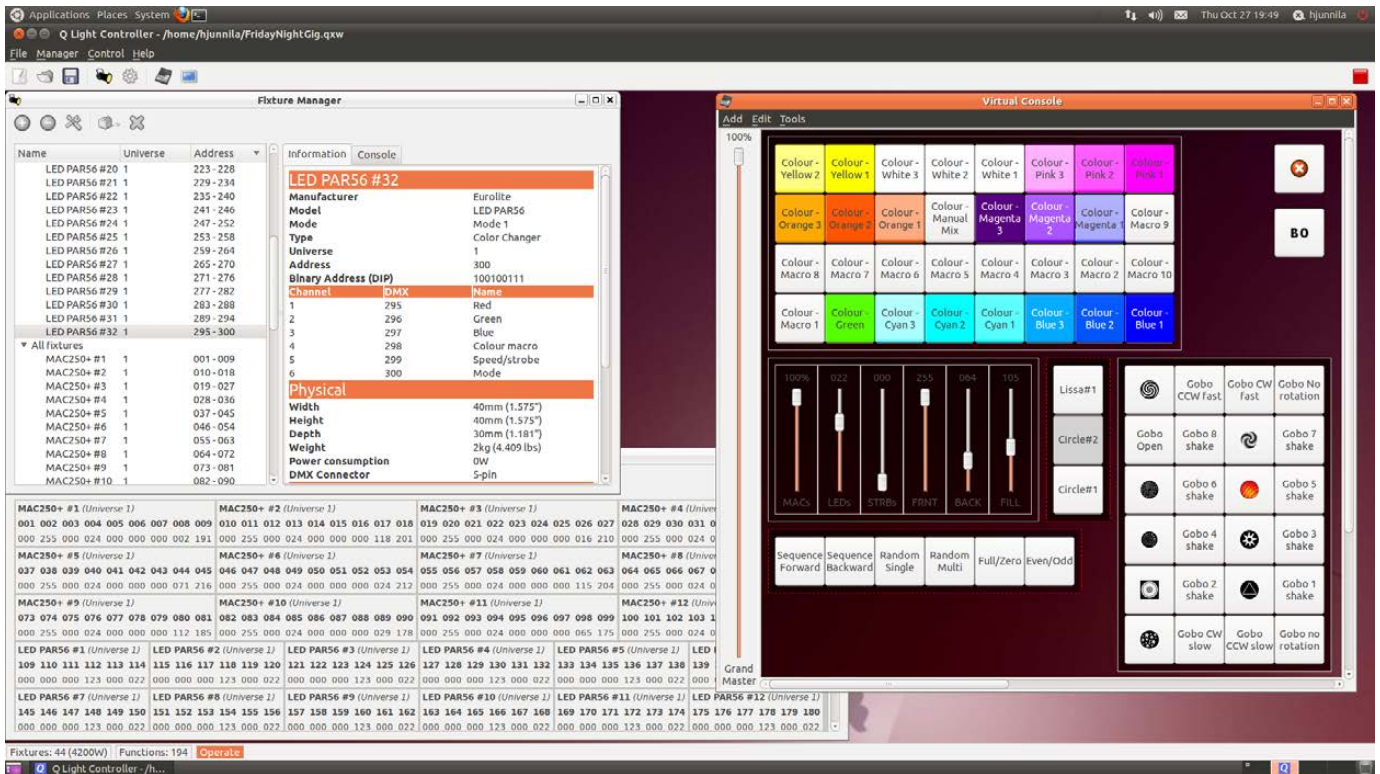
Applications Places System

Thu Oct 27 19:49 hjunnila

Q Light Controller - /home/hjunnila/FridayNightGig.qxw

File Manager Control Help

Fixture Manager

| Name | Universe | Address |
|---|---|---|
| LED PAR56 #20 | 1 | 223 - 228 |
| LED PAR56 #21 | 1 | 229 - 234 |
| LED PAR56 #22 | 1 | 235 - 240 |
| LED PAR56 #23 | 1 | 241 - 246 |
| LED PAR56 #24 | 1 | 247 - 252 |
| LED PAR56 #25 | 1 | 253 - 258 |
| LED PAR56 #26 | 1 | 259 - 264 |
| LED PAR56 #27 | 1 | 265 - 270 |
| LED PAR56 #28 | 1 | 271 - 276 |
| LED PAR56 #29 | 1 | 277 - 282 |
| LED PAR56 #30 | 1 | 283 - 288 |
| LED PAR56 #31 | 1 | 289 - 294 |
| LED PAR56 #32 | 1 | 295 - 300 |
| All fixtures | | |
| MAC250+ #1 | 1 | 001 - 009 |
| MAC250+ #2 | 1 | 010 - 018 |
| MAC250+ #3 | 1 | 019 - 027 |
| MAC250+ #4 | 1 | 028 - 036 |
| MAC250+ #5 | 1 | 037 - 045 |
| MAC250+ #6 | 1 | 046 - 054 |
| MAC250+ #7 | 1 | 055 - 063 |
| MAC250+ #8 | 1 | 064 - 072 |
| MAC250+ #9 | 1 | 073 - 081 |
| MAC250+ #10 | 1 | 082 - 090 |

Information Console

LED PAR56 #32

| | |
|---|---|
| Manufacturer | Eurolite |
| Model | LED PAR56 |
| Mode | Mode 1 |
| Type | Color Changer |
| Universe | 1 |
| Address | 300 |
| Binary Address (DIP) | 100100111 |

| Channel | DMX | Name |
|---|---|---|
| 1 | 295 | Red |
| 2 | 296 | Green |
| 3 | 297 | Blue |
| 4 | 298 | Colour macro |
| 5 | 299 | Speed/strobe |
| 6 | 300 | Mode |

Physical

| | |
|---|---|
| Width | 40mm (1.575") |
| Height | 40mm (1.575") |
| Depth | 30mm (1.181") |
| Weight | 2kg (4.409 lbs) |
| Power consumption | 0W |
| DMX Connector | 5-pin |

Virtual Console

Add Edit Tools

100%

Colour - Yellow 2 | Colour - Yellow 1 | Colour - White 3 | Colour - White 2 | Colour - White 1 | Colour - Pink 3 | Colour - Pink 2 | Colour - Pink 1
Colour - Orange 3 | Colour - Orange 2 | Colour - Orange 1 | Colour - Manual Mix | Colour - Magenta 3 | Colour - Magenta 2 | Colour - Magenta 1 | Colour - Macro 9
Colour - Macro 8 | Colour - Macro 7 | Colour - Macro 6 | Colour - Macro 5 | Colour - Macro 4 | Colour - Macro 3 | Colour - Macro 2 | Colour - Macro 10
Colour - Macro 1 | Colour - Green | Colour - Cyan 3 | Colour - Cyan 2 | Colour - Cyan 1 | Colour - Blue 3 | Colour - Blue 2 | Colour - Blue 1

BO

100% 022 000 255 064 105
MACs LEDs STRBs FRNT BACK FILL

Lissa#1
Circle#2
Circle#1

Gobo CCW fast | Gobo CW fast | Gobo No rotation
Gobo Open | Gobo 8 shake | Gobo 7 shake
Gobo 6 shake | Gobo 5 shake
Gobo 4 shake | Gobo 3 shake
Gobo 2 shake | Gobo 1 shake
Gobo CW slow | Gobo CCW slow | Gobo no rotation

Sequence Forward | Sequence Backward | Random Single | Random Multi | Full/Zero | Even/Odd

Grand Master

MAC250+ #1 (Universe 1)
001 002 003 004 005 006 007 008 009
000 255 000 024 000 000 000 002 191
MAC250+ #2 (Universe 1)
010 011 012 013 014 015 016 017 018
000 255 000 024 000 000 000 118 201
MAC250+ #3 (Universe 1)
019 020 021 022 023 024 025 026 027
000 255 000 024 000 000 000 016 210
MAC250+ #4 (Univer
028 029 030 031 0
000 255 000 024 0
MAC250+ #5 (Universe 1)
037 038 039 040 041 042 043 044 045
000 255 000 024 000 000 000 071 216
MAC250+ #6 (Universe 1)
046 047 048 049 050 051 052 053 054
000 255 000 024 000 000 000 024 212
MAC250+ #7 (Universe 1)
055 056 057 058 059 060 061 062 063
000 255 000 024 000 000 000 115 204
MAC250+ #8 (Univer
064 065 066 067 0
000 255 000 024 0
MAC250+ #9 (Universe 1)
073 074 075 076 077 078 079 080 081
000 255 000 024 000 000 000 112 185
MAC250+ #10 (Universe 1)
082 083 084 085 086 087 088 089 090
000 255 000 024 000 000 000 029 178
MAC250+ #11 (Universe 1)
091 092 093 094 095 096 097 098 099
000 255 000 024 000 000 000 065 175
MAC250+ #12 (Univ
100 101 102 103 1
000 255 000 024 0
LED PAR56 #1 (Universe 1)
109 110 111 112 113 114
000 000 000 123 000 022
LED PAR56 #2 (Universe 1)
115 116 117 118 119 120
000 000 000 123 000 022
LED PAR56 #3 (Universe 1)
121 122 123 124 125 126
000 000 000 123 000 022
LED PAR56 #4 (Universe 1)
127 128 129 130 131 132
000 000 000 123 000 022
LED PAR56 #5 (Universe 1)
133 134 135 136 137 138
000 000 000 123 000 022
LED
139
000
LED PAR56 #7 (Universe 1)
145 146 147 148 149 150
000 000 000 123 000 022
LED PAR56 #8 (Universe 1)
151 152 153 154 155 156
000 000 000 123 000 022
LED PAR56 #9 (Universe 1)
157 158 159 160 161 162
000 000 000 123 000 022
LED PAR56 #10 (Universe 1)
163 164 165 166 167 168
000 000 000 123 000 022
LED PAR56 #11 (Universe 1)
169 170 171 172 173 174
000 000 000 123 000 022
LED PAR56 #12 (Universe 1)
175 176 177 178 179 180
000 000 000 123 000 022

Fixtures: 44 (4200W) Functions: 194 Operate

Q Light Controller - /h...